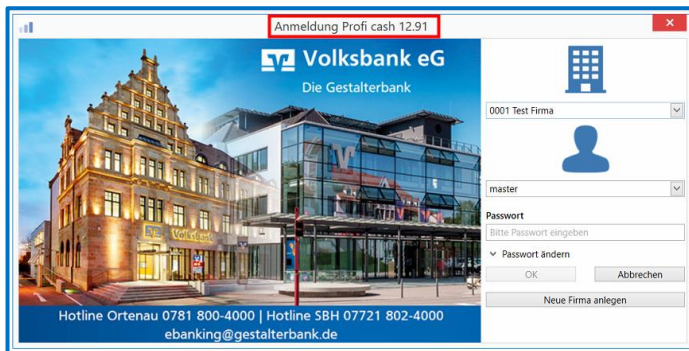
Anmeldung Profi cash 12.91

Volksbank eG
Die Gestalterbank

Volksbank

Hotline Ortenau 0781 800-4000 | Hotline SBH 07721 802-4000
ebanking@gestalterbank.de

0001 Test Firma

master

Passwort
Bitte Passwort eingeben
Passwort ändern
OK
Abbrechen
Neue Firma anlegen